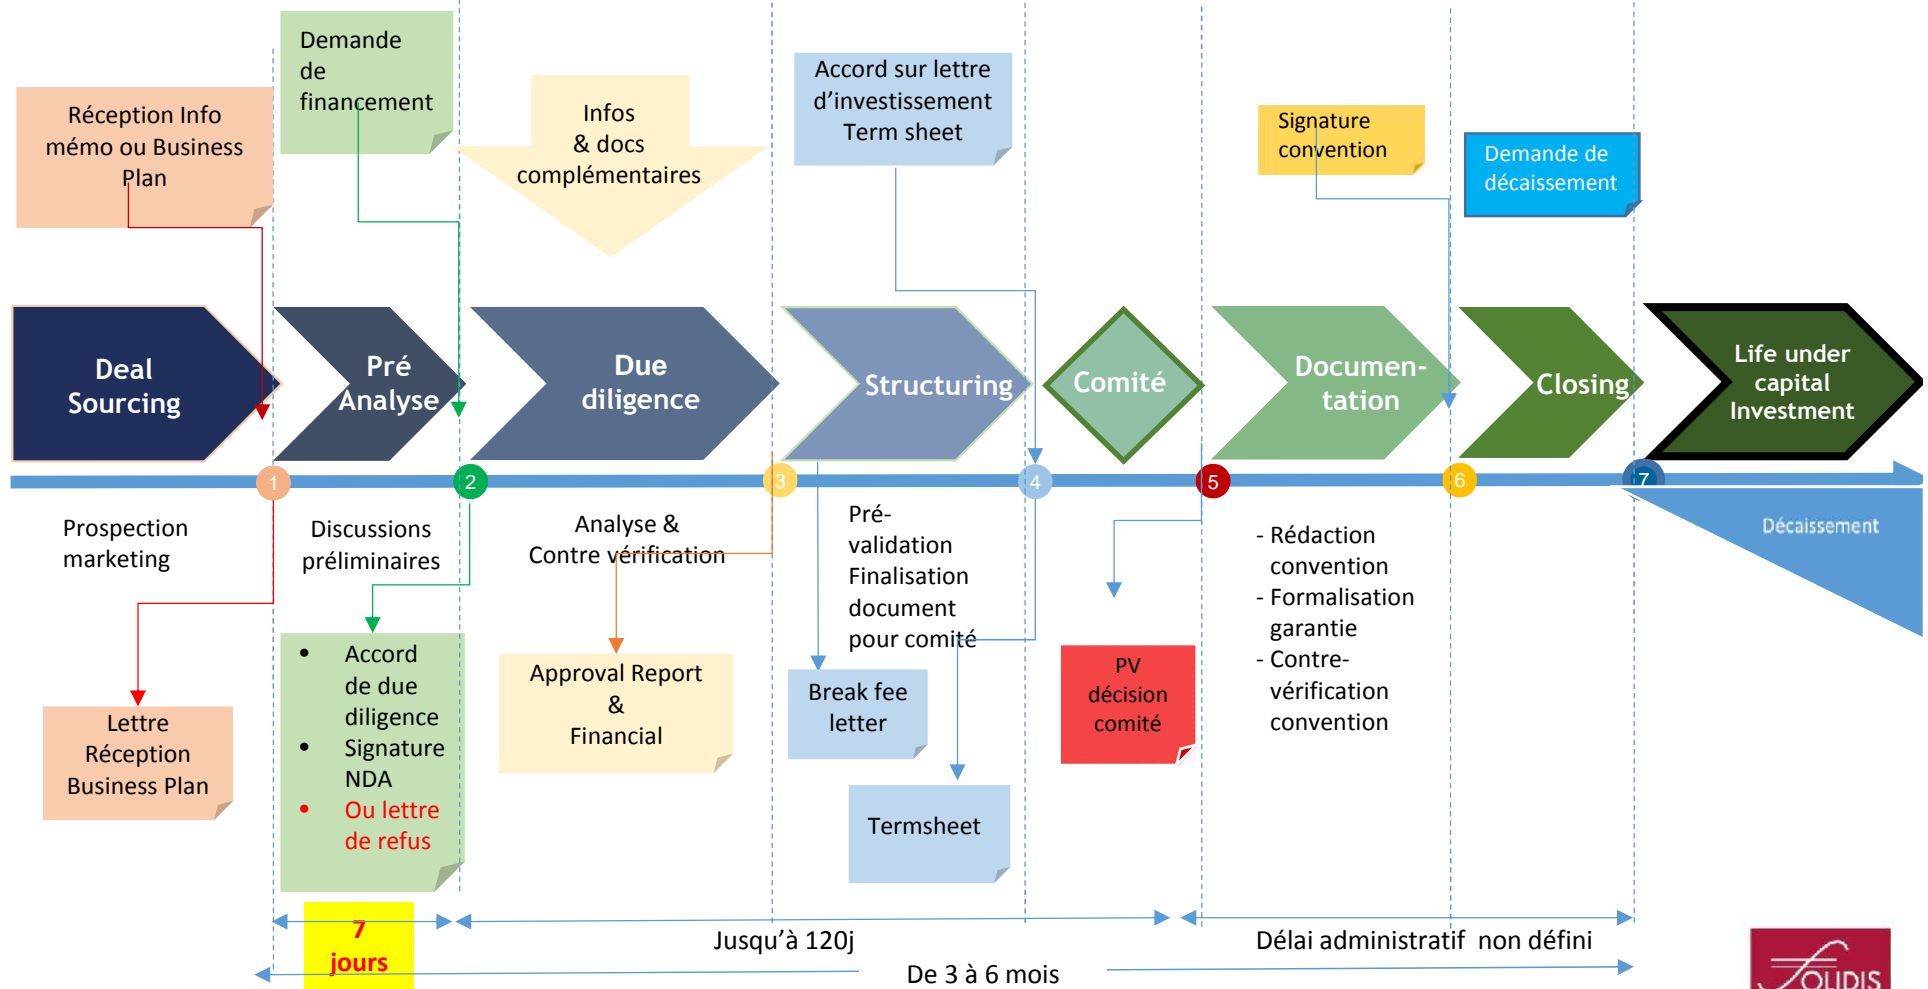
Demande de financement

Réception Info mémo ou Business Plan

Infos & docs complémentaires

Accord sur lettre d'investissement Term sheet

Signature convention

Demande de décaissement

Deal Sourcing

Pré Analyse

Due diligence

Structuring

Comité

Documen-tation

Closing

Life under capital Investment

1 2 3 4 5 6 7

Décaissement

Prospection marketing

Discussions préliminaires

Analyse & Contre vérification

Pré-validation Finalisation document pour comité

- Rédaction convention
- Formalisation garantie
- Contre-vérification convention

Lettre Réception Business Plan

- Accord de due diligence
- Signature NDA
- Ou lettre de refus

Approval Report & Financial

Break fee letter

PV décision comité

Termsheet

7 jours

Jusqu'à 120j

Délai administratif non défini

De 3 à 6 mois

SOLIDIS